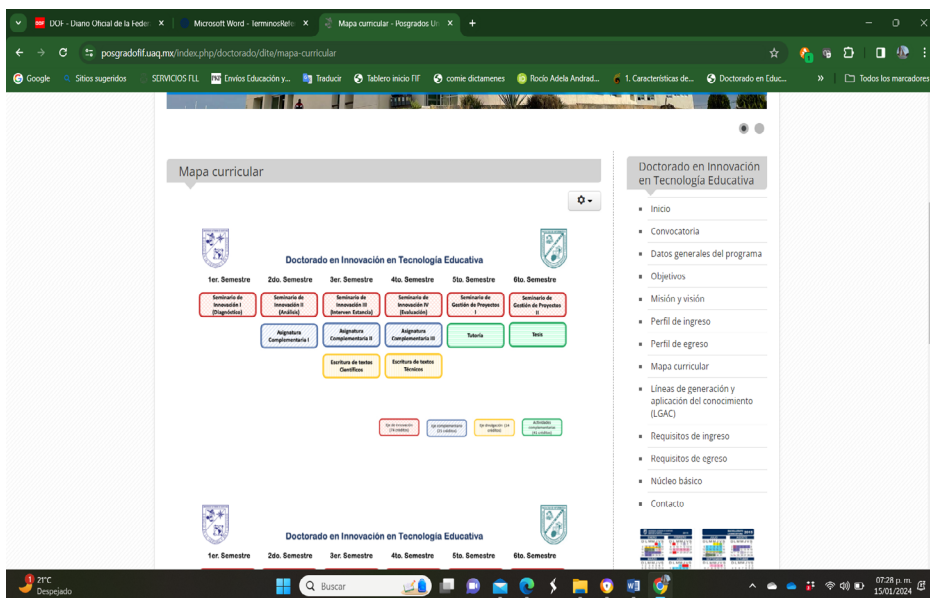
DOF - Diario Oficial de la Feder ×
Microsoft Word - TerminosRef ×
Mapa curricular - Posgrados U ×
+

posgradofif.uaq.mx/index.php/doctorado/dite/mapa-curricular

Google Sitios sugeridos SERVICIOS FLL Envíos Educación y... Traducir Tablero inicio FIF comie dictamenes Rocio Adela Andrad... 1. Características de... Doctorado en Educ... » Todos los marcadores

Mapa curricular

Doctorado en Innovación en Tecnología Educativa

| 1er. Semestre | 2do. Semestre | 3er. Semestre | 4to. Semestre | 5to. Semestre | 6to. Semestre |
|---|---|---|---|---|---|
| Seminario de Innovación I (Diagnóstico) | Seminario de Innovación II (Análisis) | Seminario de Innovación III (Interven Estancia) | Seminario de Innovación IV (Evaluación) | Seminario de Gestión de Proyectos I | Seminario de Gestión de Proyectos II |
| | Asignatura Complementaria I | Asignatura Complementaria II | Asignatura Complementaria III | Tutoría | Tesis |
| | | Escritura de textos Científicos | Escritura de textos Técnicos | | |

Eje de Innovación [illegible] | Eje complementario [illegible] | Eje divulgación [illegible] | Actividades complementarias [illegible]

Doctorado en Innovación en Tecnología Educativa

1er. Semestre 2do. Semestre 3er. Semestre 4to. Semestre 5to. Semestre 6to. Semestre

Doctorado en Innovación en Tecnología Educativa

Inicio
Convocatoria
Datos generales del programa
Objetivos
Misión y visión
Perfil de ingreso
Perfil de egreso
Mapa curricular
Líneas de generación y aplicación del conocimiento (LGAC)
Requisitos de ingreso
Requisitos de egreso
Núcleo básico
Contacto

21°C
Despejado
Buscar
07:28 p. m.
15/01/2024